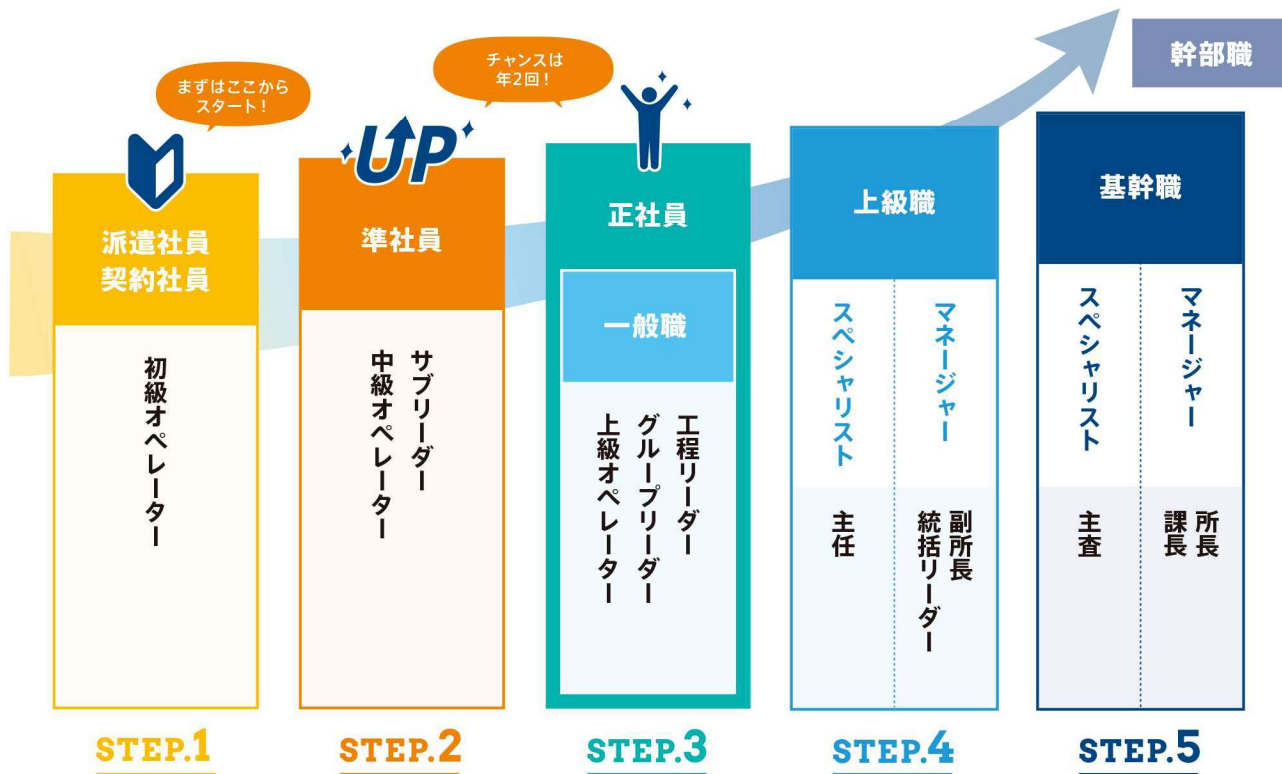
幹部職

まずはここからスタート!

チャンスは年2回!

UP

派遣社員
契約社員

初級オペレーター

STEP.1

準社員

サブリーダー
中級オペレーター

STEP.2

正社員

一般職

工程リーダー
グループリーダー
上級オペレーター

STEP.3

上級職

スペシャリスト

主任

マネージャー

副所長
統括リーダー

STEP.4

基幹職

スペシャリスト

主査

マネージャー

所長
課長

STEP.5